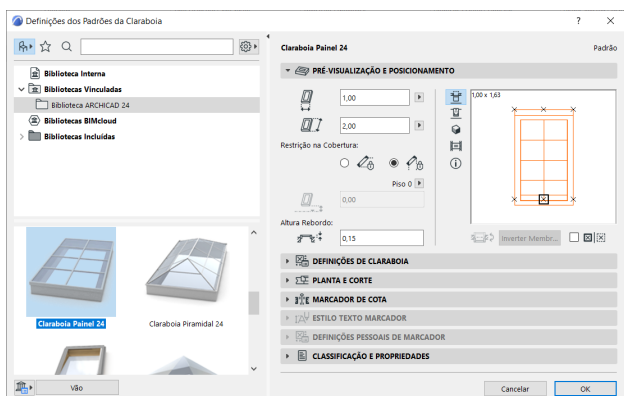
Definições dos Padrões da Claraboia
?
×
Biblioteca Interna
Bibliotecas Vinculadas
Biblioteca ARCHICAD 24
Bibliotecas BIMcloud
Bibliotecas Incluídas
Claraboia Painel 24
Claraboia Piramidal 24
Vão
Claraboia Painel 24
Padrão
PRÉ-VISUALIZAÇÃO E POSICIONAMENTO
1,00
2,00
Restrição na Cobertura:
Piso 0
0,00
Altura Rebordo:
0,15
1,00 x 1,63
Inverter Membr...
DEFINIÇÕES DE CLARABOIA
PLANTA E CORTE
MARCADOR DE COTA
ESTILO TEXTO MARCADOR
DEFINIÇÕES PESSOAIS DE MARCADOR
CLASSIFICAÇÃO E PROPRIEDADES
Cancelar
OK